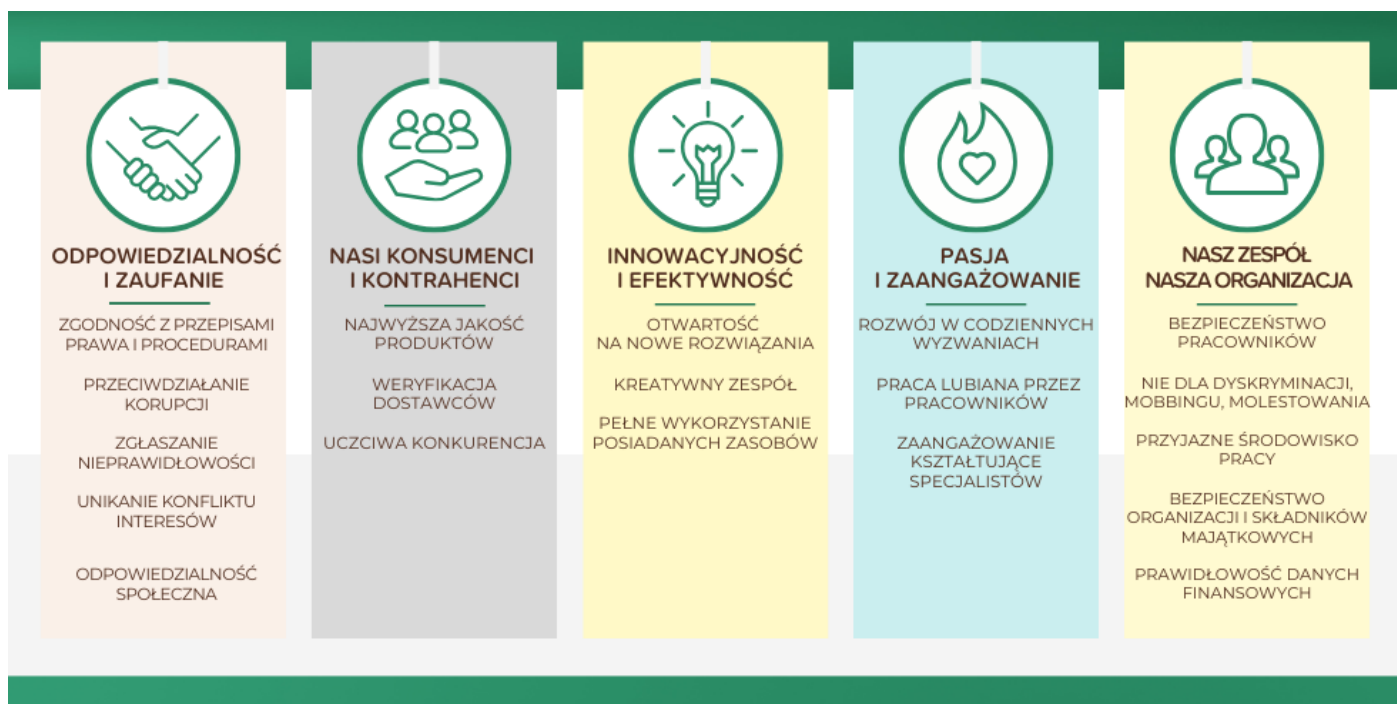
ODPOWIEDZIALNOŚĆ I ZAUFANIE

ZGODNOŚĆ Z PRZEPISAMI PRAWA I PROCEDURAMI

PRZECIWDZIAŁANIE KORUPCJI

ZGŁASZANIE NIEPRAWIDŁOWOŚCI

UNIKANIE KONFLIKTU INTERESÓW

ODPOWIEDZIALNOŚĆ SPOŁECZNA

NASI KONSUMENCI I KONTRAHENCI

NAJWYŻSZA JAKOŚĆ PRODUKTÓW

WERYFIKACJA DOSTAWCÓW

UCZCIWA KONKURENCJA

INNOWACYJNOŚĆ I EFEKTYWNOŚĆ

OTWARTOŚĆ NA NOWE ROZWIĄZANIA

KREATYWNY ZESPÓŁ

PEŁNE WYKORZYSTANIE POSIADANYCH ZASOBÓW

PASJA I ZAANGAŻOWANIE

ROZWÓJ W CODZIENNYCH WYZWANIACH

PRACA LUBIANA PRZEZ PRACOWNIKÓW

ZAANGAŻOWANIE KSZTAŁTUJĄCE SPECJALISTÓW

NASZ ZESPÓŁ NASZA ORGANIZACJA

BEZPIECZEŃSTWO PRACOWNIKÓW

NIE DLA DYSKRYMINACJI, MOBBINGU, MOLESTOWANIA

PRZYJAZNE ŚRODOWISKO PRACY

BEZPIECZEŃSTWO ORGANIZACJI I SKŁADNIKÓW MAJĄTKOWYCH

PRAWIDŁOWOŚĆ DANYCH FINANSOWYCH